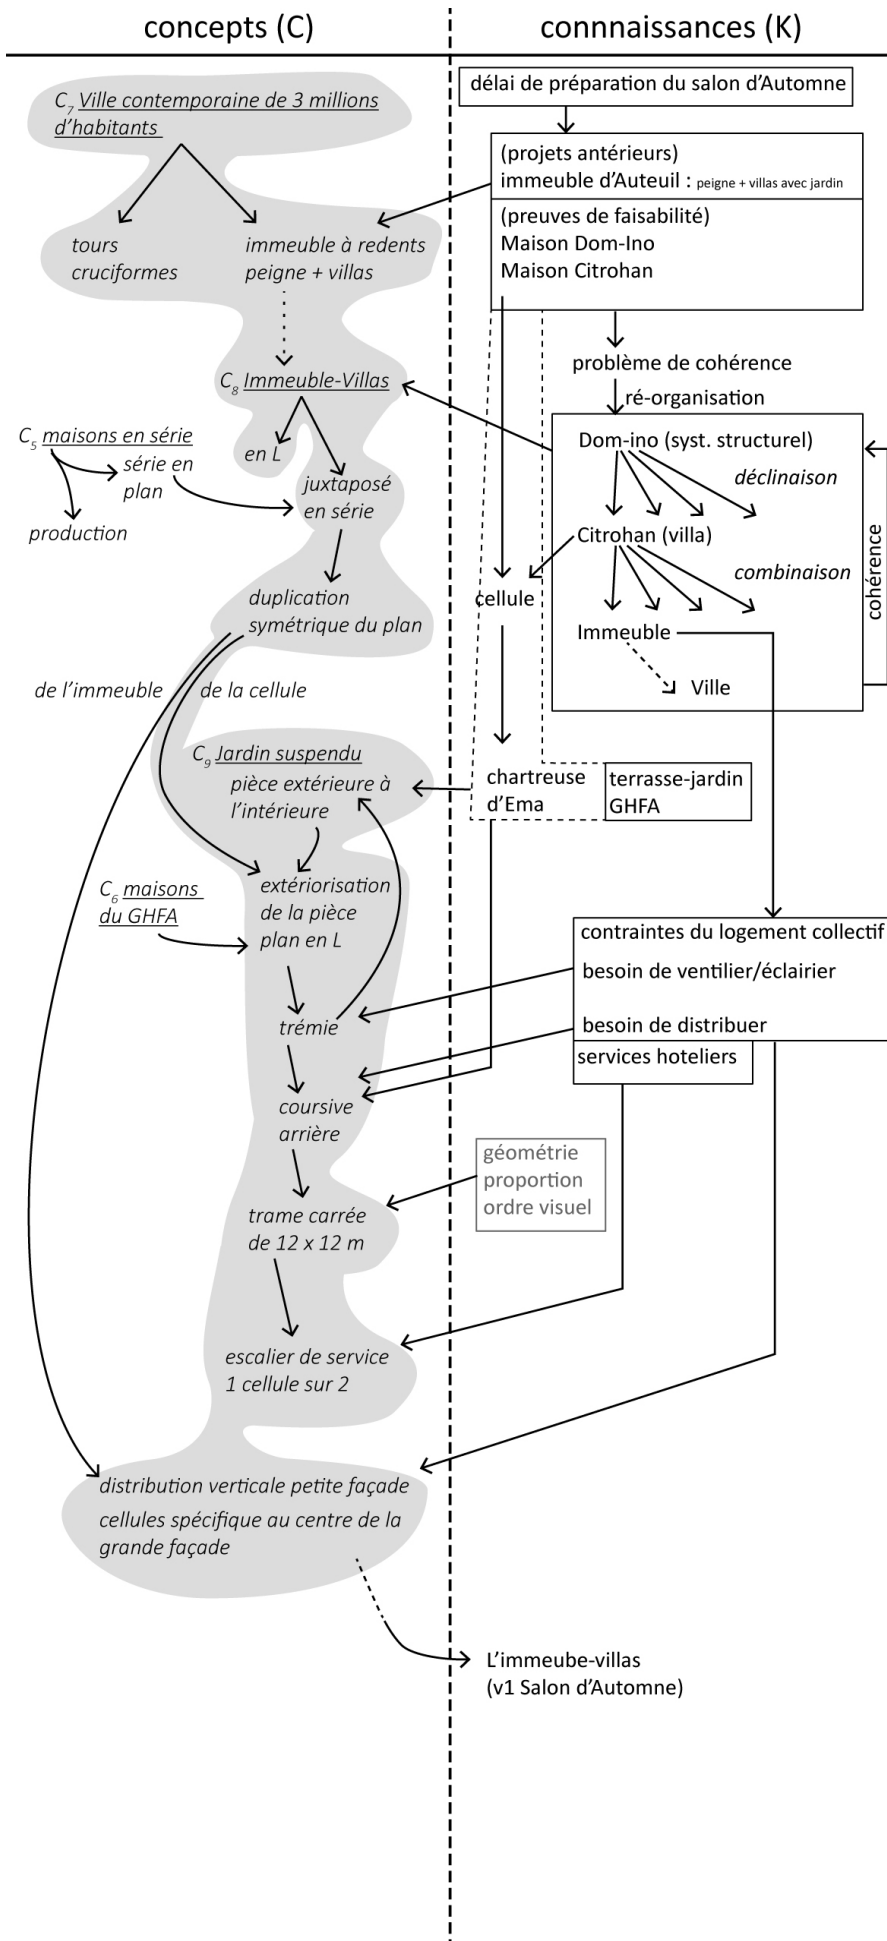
concepts (C)

connaissances (K)

$C_7$ Ville contemporaine de 3 millions d'habitants

tours cruciformes

immeuble à redents peigne + villas

$C_8$ Immeuble-Villas

$C_5$ maisons en série

série en plan

production

en L

juxtaposé en série

duplication symétrique du plan

de l'immeuble

de la cellule

$C_9$ Jardin suspendu

pièce extérieure à l'intérieure

$C_6$ maisons du GHFA

extériorisation de la pièce plan en L

trémie

coursive arrière

trame carrée de 12 x 12 m

escalier de service 1 cellule sur 2

distribution verticale petite façade

cellules spécifique au centre de la grande façade

délai de préparation du salon d'Automne

(projets antérieurs)
immeuble d'Auteuil : peigne + villas avec jardin

(preuves de faisabilité)
Maison Dom-Ino
Maison Citrohan

problème de cohérence

ré-organisation

Dom-ino (syst. structurel)

déclinaison

Citrohan (villa)

combinaison

cohérence

cellule

Immeuble

Ville

chartreuse d'Ema

terrasse-jardin GHFA

contraintes du logement collectif

besoin de ventilier/éclairier

besoin de distribuer

services hoteliers

géométrie
proportion
ordre visuel

L'immeube-villas
(v1 Salon d'Automne)